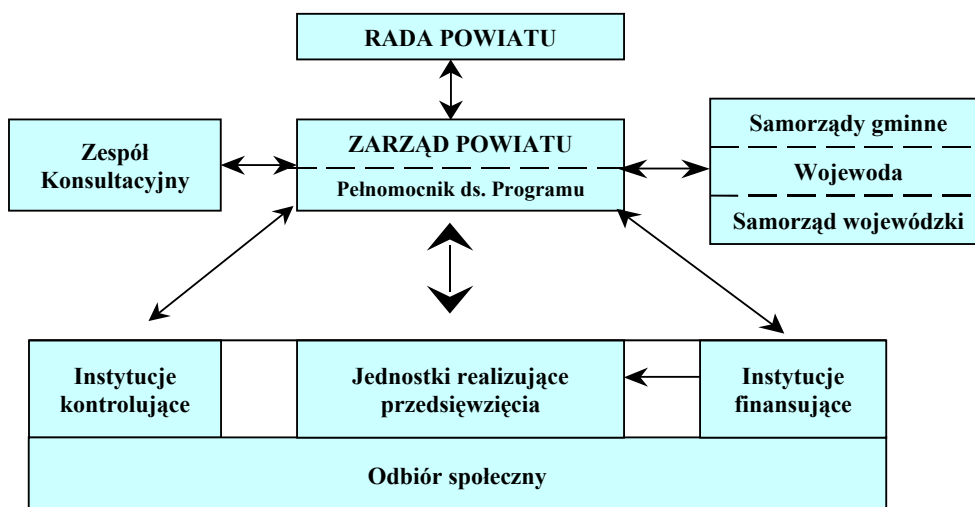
RADA POWIATU

Zespół Konsultacyjny

ZARZĄD POWIATU

Pełnomocnik ds. Programu

Samorządy gminne

Wojewoda

Samorząd wojewódzki

Instytucje kontrolujące

Jednostki realizujące przedsięwzięcia

Instytucje finansujące

Odbiór społeczny